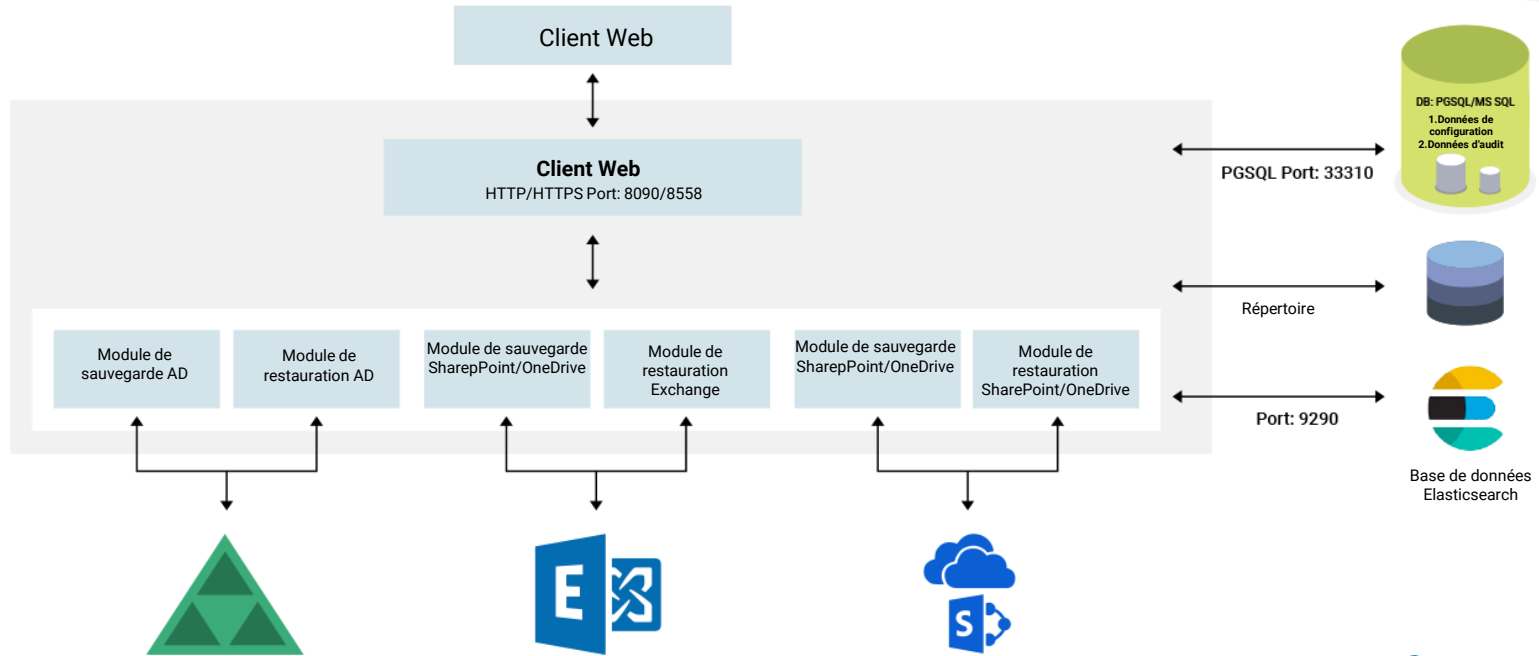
Client Web

Client Web
HTTP/HTTPS Port: 8090/8558

Module de sauvegarde AD

Module de restauration AD

Module de sauvegarde SharepPoint/OneDrive

Module de restauration Exchange

Module de sauvegarde SharepPoint/OneDrive

Module de restauration SharePoint/OneDrive

DB: PGSQL/MS SQL
1.Données de configuration
2.Données d'audit

PGSQL Port: 33310

Répertoire

Port: 9290

Base de données Elasticsearch

E

S